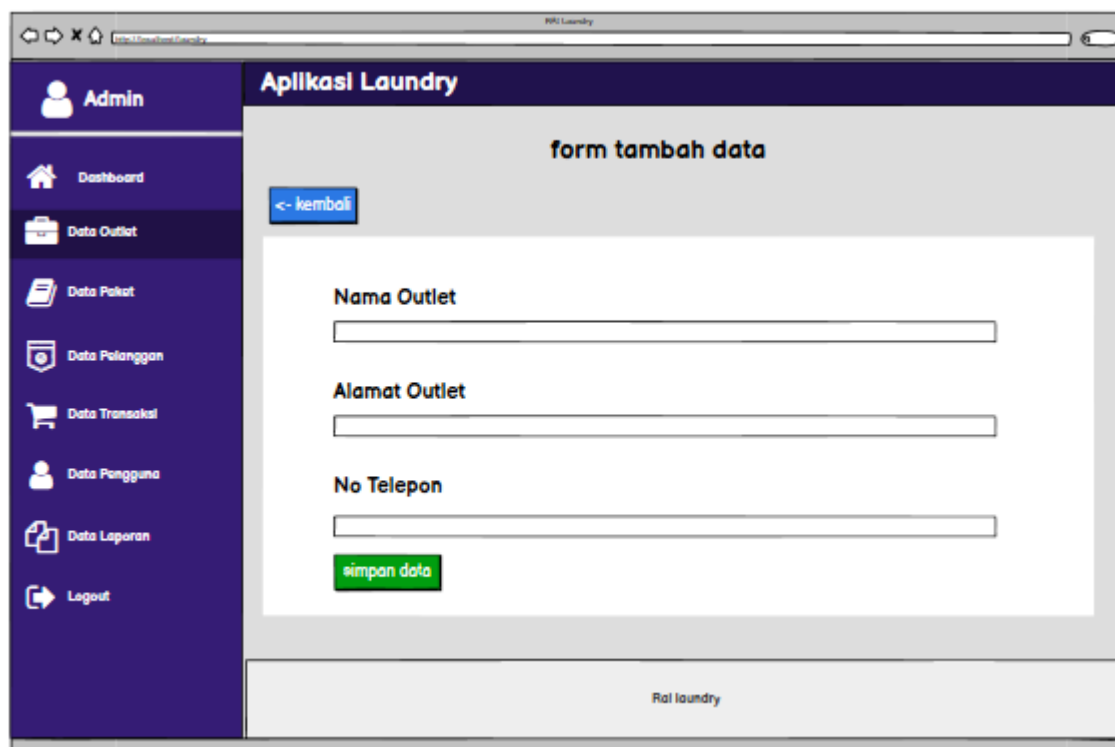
RAI Laundry

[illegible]

Admin

Aplikasi Laundry

Dashboard

Data Outlet

Data Paket

Data Pelanggan

Data Transaksi

Data Pengguna

Data Laporan

Logout

form tambah data

<- kembali

Nama Outlet

Alamat Outlet

No Telepon

simpan data

Rai laundry